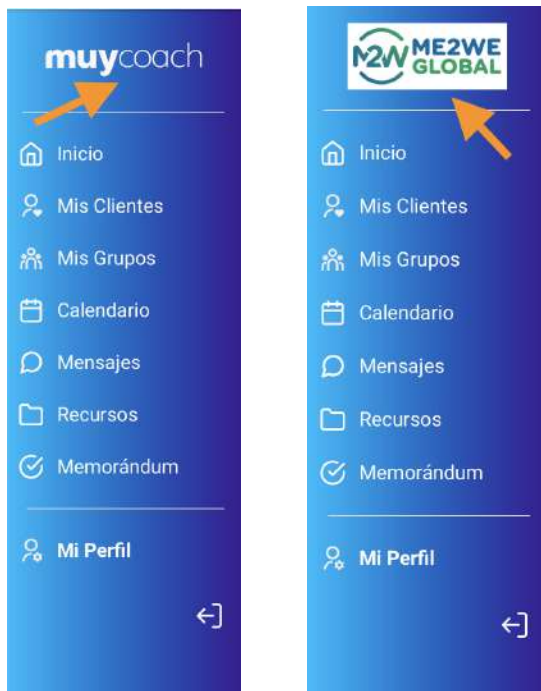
muycoach

Inicio

Mis Clientes

Mis Grupos

Calendario

Mensajes

Recursos

Memorándum

Mi Perfil

M2W ME2WE GLOBAL

Inicio

Mis Clientes

Mis Grupos

Calendario

Mensajes

Recursos

Memorándum

Mi Perfil